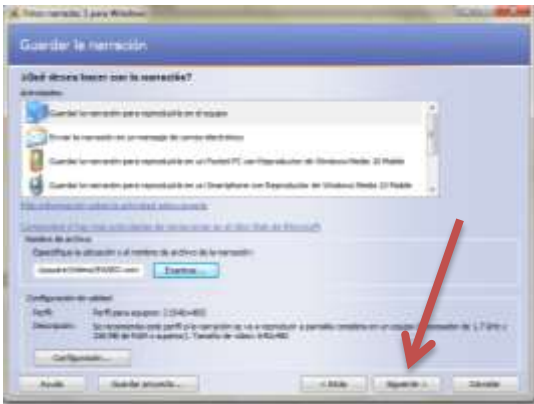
Fotos narrados 3 para Windows

Guardar la narración

¿Qué desea hacer con la narración?

Actividades

Guardar la narración para reproducirla en el equipo

Enviar la narración en un mensaje de correo electrónico

Guardar la narración para reproducirla en un Pocket PC con Reproductor de Windows Media 10 Mobile

Guardar la narración para reproducirla en un Smartphone con Reproductor de Windows Media 10 Mobile

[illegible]

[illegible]

Nombre de archivo

Especifique la ubicación y el nombre de archivo de la narración:

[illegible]

Examinar...

Configuración de calidad

Perfil: Perfil para equipos 2 (640×480)

Descripción: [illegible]

Configuración...

Ayuda

Guardar proyecto...

< Atrás

Siguiente >

Cancelar